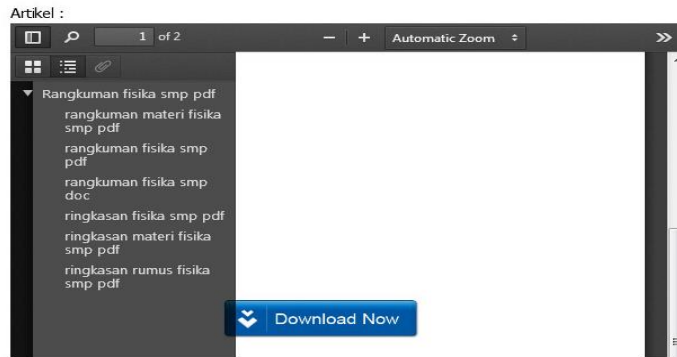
Artikel :

1 of 2

— + Automatic Zoom

Rangkuman fisika smp pdf

rangkuman materi fisika smp pdf

rangkuman fisika smp pdf

rangkuman fisika smp doc

ringkasan fisika smp pdf

ringkasan materi fisika smp pdf

ringkasan rumus fisika smp pdf

Download Now